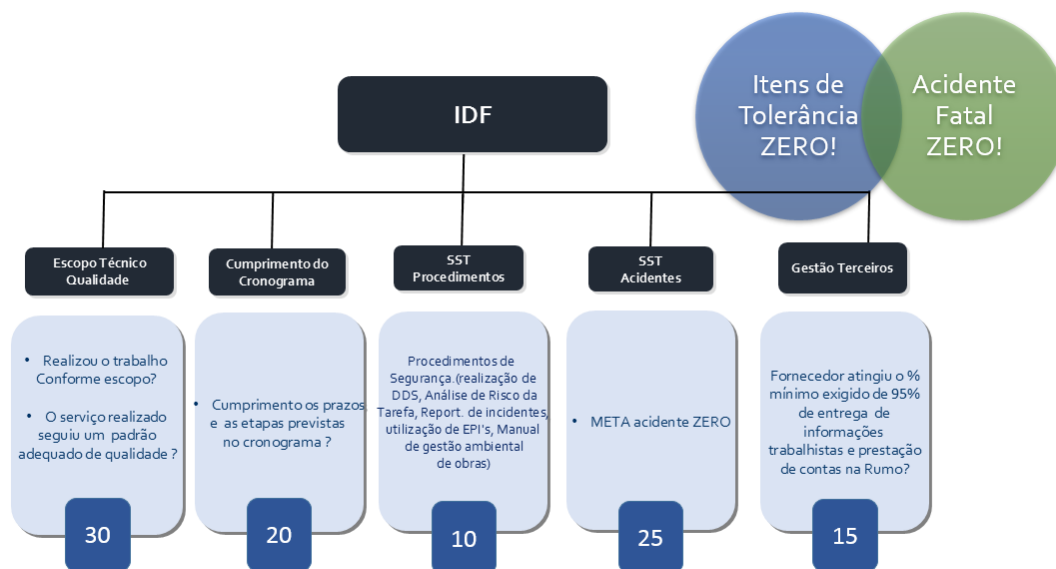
Itens de Tolerância ZERO!

Acidente Fatal ZERO!

IDF

Escopo Técnico Qualidade

• Realizou o trabalho Conforme escopo?

• O serviço realizado seguiu um padrão adequado de qualidade ?

30

Cumprimento do Cronograma

• Cumprimento os prazos e as etapas previstas no cronograma ?

20

SST Procedimentos

Procedimentos de Segurança.(realização de DDS, Análise de Risco da Tarefa, Report. de incidentes, utilização de EPI's, Manual de gestão ambiental de obras)

10

SST Acidentes

• META acidente ZERO

25

Gestão Terceiros

Fornecedor atingiu o % mínimo exigido de 95% de entrega de informações trabalhistas e prestação de contas na Rumo?

15